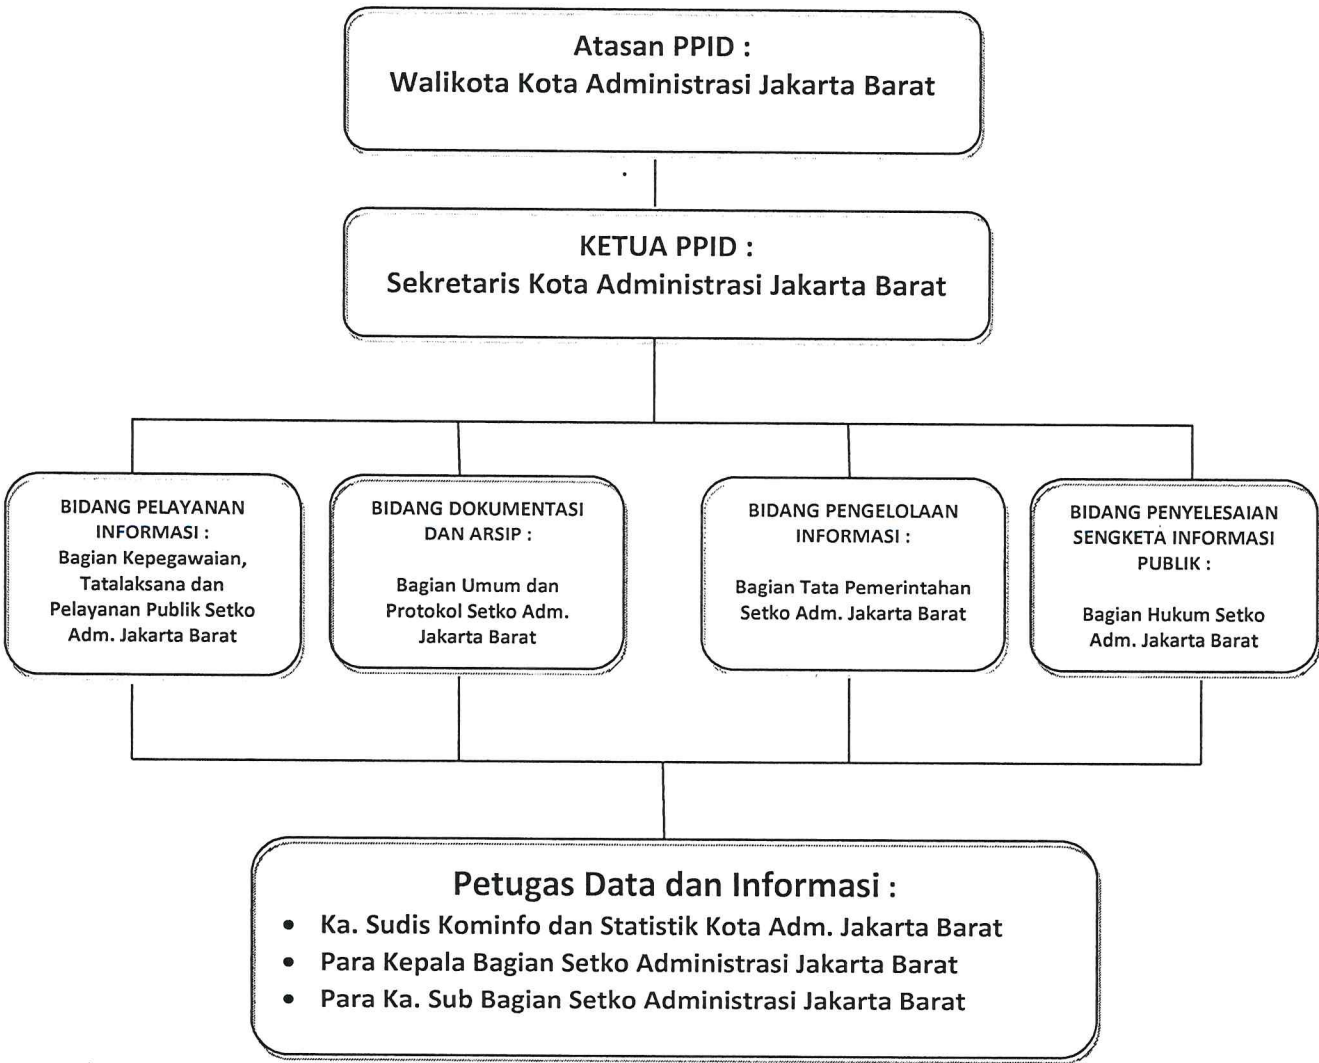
Atasan PPID :
Walikota Kota Administrasi Jakarta Barat

KETUA PPID :
Sekretaris Kota Administrasi Jakarta Barat

BIDANG PELAYANAN INFORMASI :
Bagian Kepegawaian, Tatalaksana dan Pelayanan Publik Setko Adm. Jakarta Barat

BIDANG DOKUMENTASI DAN ARSIP :

Bagian Umum dan Protokol Setko Adm. Jakarta Barat

BIDANG PENGELOLAAN INFORMASI :

Bagian Tata Pemerintahan Setko Adm. Jakarta Barat

BIDANG PENYELESAIAN SENGKETA INFORMASI PUBLIK :

Bagian Hukum Setko Adm. Jakarta Barat

Petugas Data dan Informasi :
• Ka. Sudis Kominfo dan Statistik Kota Adm. Jakarta Barat
• Para Kepala Bagian Setko Administrasi Jakarta Barat
• Para Ka. Sub Bagian Setko Administrasi Jakarta Barat